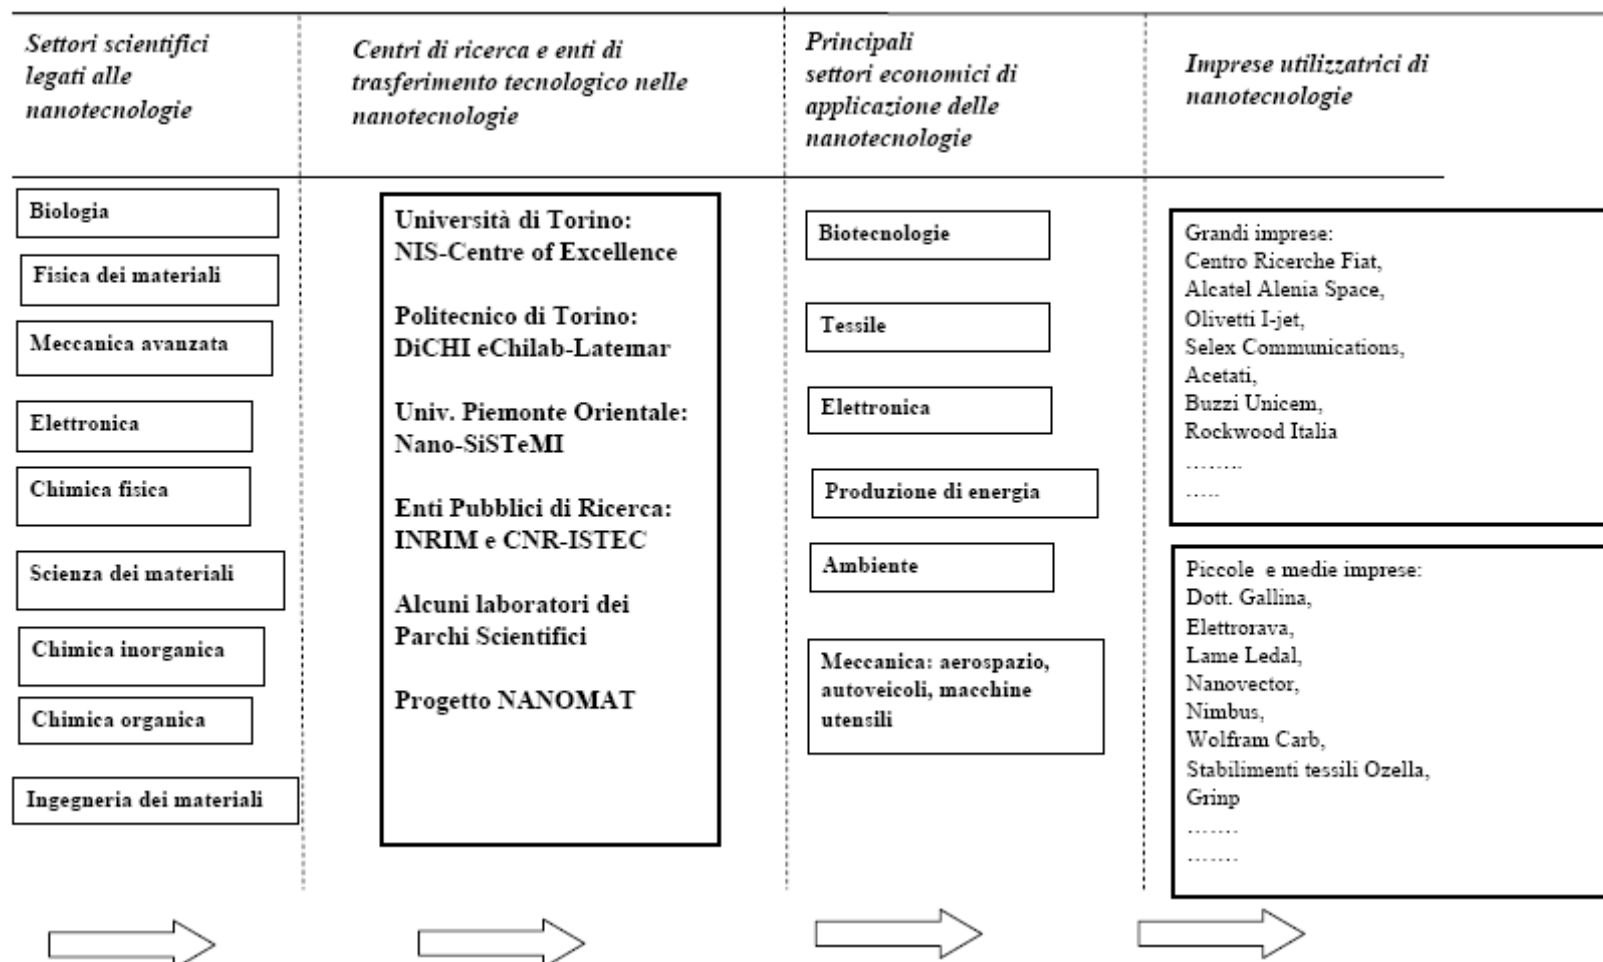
Settori scientifici legati alle nanotecnologie

Biologia

Fisica dei materiali

Meccanica avanzata

Elettronica

Chimica fisica

Scienza dei materiali

Chimica inorganica

Chimica organica

Ingegneria dei materiali

Centri di ricerca e enti di trasferimento tecnologico nelle nanotecnologie

Università di Torino: NIS-Centre of Excellence

Politecnico di Torino: DiCHI eChilab-Latemar

Univ. Piemonte Orientale: Nano-SiSTeMI

Enti Pubblici di Ricerca: INRIM e CNR-ISTEC

Alcuni laboratori dei Parchi Scientifici

Progetto NANOMAT

Principali settori economici di applicazione delle nanotecnologie

Biotecnologie

Tessile

Elettronica

Produzione di energia

Ambiente

Meccanica: aerospazio, autoveicoli, macchine utensili

Imprese utilizzatrici di nanotecnologie

Grandi imprese:
Centro Ricerche Fiat,
Alcatel Alenia Space,
Olivetti I-jet,
Selex Communications,
Acetati,
Buzzi Unicem,
Rockwood Italia
........
.....

Piccole e medie imprese:
Dott. Gallina,
Elettrorava,
Lame Ledal,
Nanovector,
Nimbus,
Wolfram Carb,
Stabilimenti tessili Ozella,
Grinp
.......
.......